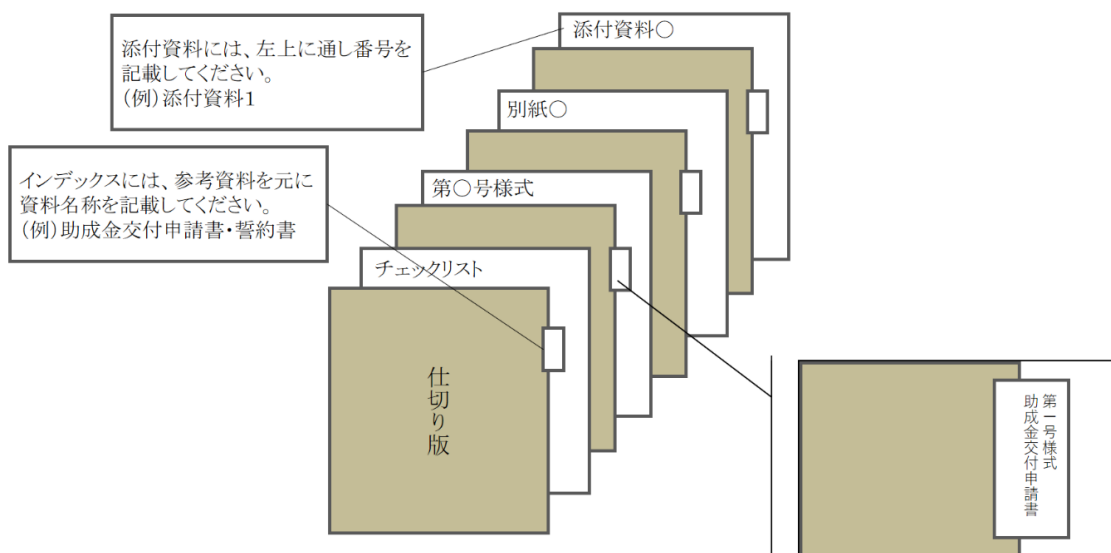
添付資料には、左上に通し番号を記載してください。
(例)添付資料1

添付資料○

別紙○

インデックスには、参考資料を元に資料名称を記載してください。
(例)助成金交付申請書･誓約書

第○号様式

チェックリスト

仕切り版

第一号様式
助成金交付申請書